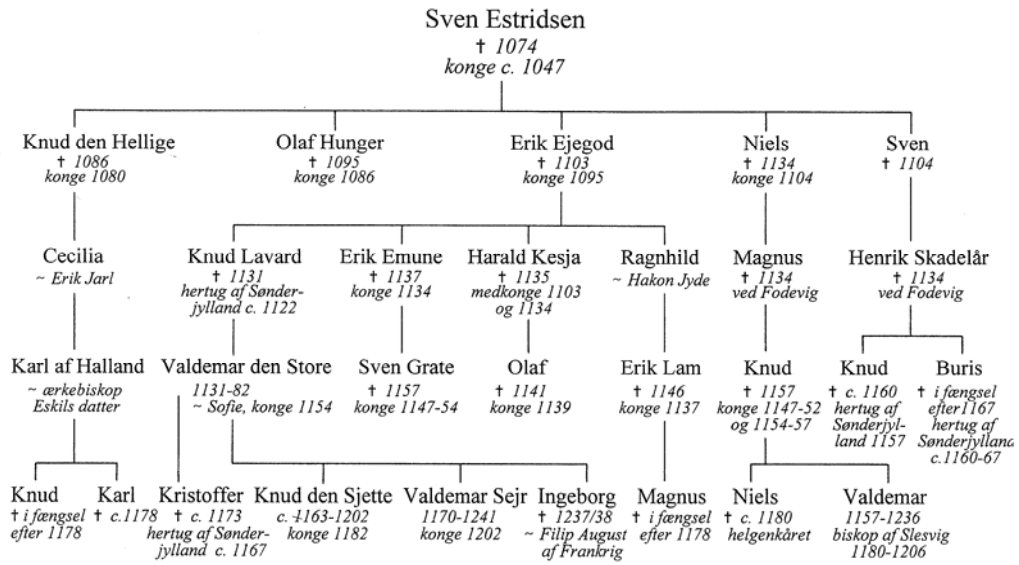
Sven Estridsen
† 1074
konge c. 1047

Knud den Hellige
† 1086
konge 1080

Olaf Hunger
† 1095
konge 1086

Erik Ejegod
† 1103
konge 1095

Niels
† 1134
konge 1104

Sven
† 1104

Cecilia
~ Erik Jarl

Knud Lavard
† 1131
hertug af Sønderjylland c. 1122

Erik Emune
† 1137
konge 1134

Harald Kesja
† 1135
medkonge 1103 og 1134

Ragnhild
~ Hakon Jyde

Magnus
† 1134
ved Fodevig

Henrik Skadelår
† 1134
ved Fodevig

Karl af Halland
~ ærkebiskop Eskils datter

Valdemar den Store
1131-82
~ Sofie, konge 1154

Sven Grate
† 1157
konge 1147-54

Olaf
† 1141
konge 1139

Erik Lam
† 1146
konge 1137

Knud
† 1157
konge 1147-52 og 1154-57

Knud
† c. 1160
hertug af Sønderjylland 1157

Buris
† i fængsel efter 1167
hertug af Sønderjylland c.1160-67

Knud
† i fængsel efter 1178

Karl
† c.1178

Kristoffer
† c. 1173
hertug af Sønderjylland c. 1167

Knud den Sjette
c. 1163-1202
konge 1182

Valdemar Sejr
1170-1241
konge 1202

Ingeborg
† 1237/38
~ Filip August af Frankrig

Magnus
† i fængsel efter 1178

Niels
† c. 1180
helgenkåret

Valdemar
1157-1236
biskop af Slesvig 1180-1206